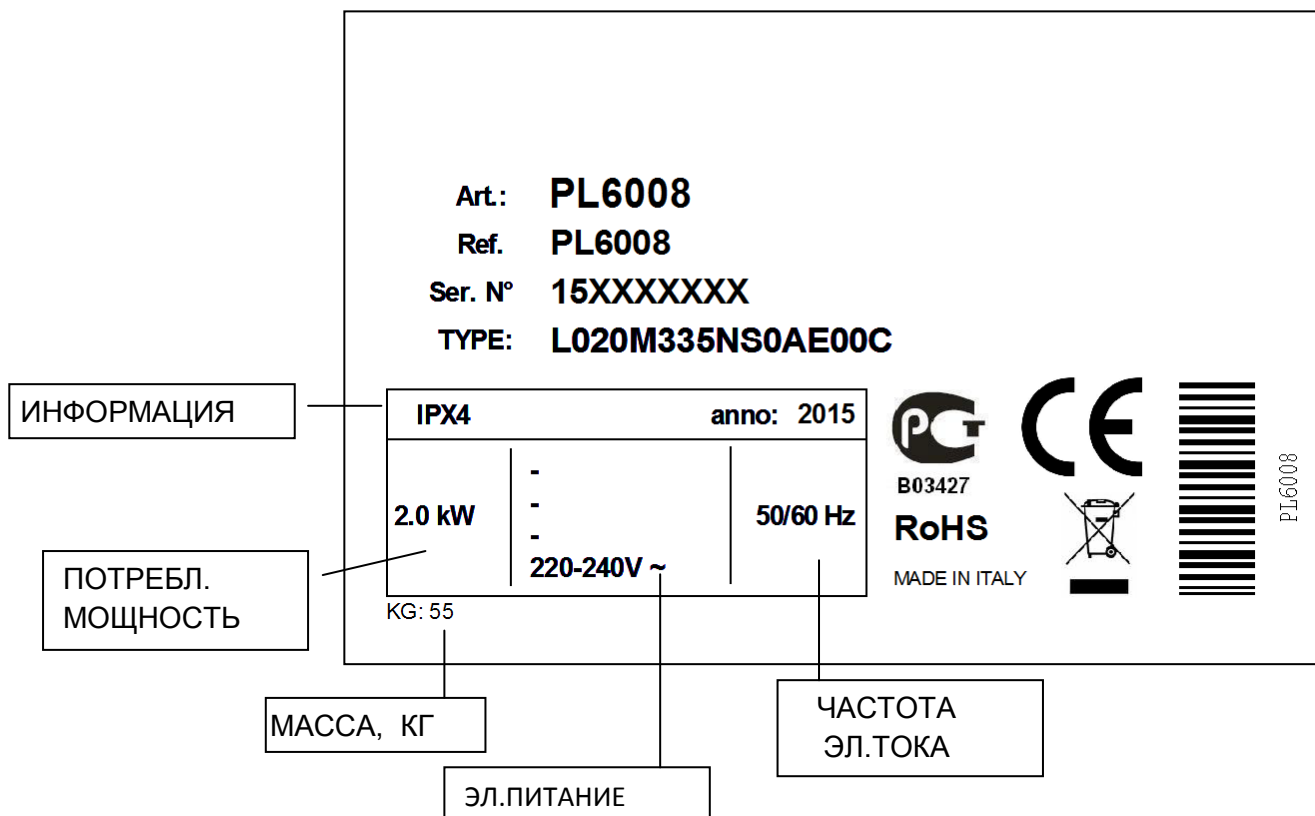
Art.: PL6008
Ref. PL6008
Ser. N° 15XXXXXXX
TYPE: L020M335NS0AE00C

ИНФОРМАЦИЯ

IPX4 anno: 2015

2.0 kW

-
-
-
220-240V ~

50/60 Hz

KG: 55

B03427
RoHS
MADE IN ITALY

PL6008

ПОТРЕБЛ. МОЩНОСТЬ

МАССА, КГ

ЭЛ.ПИТАНИЕ

ЧАСТОТА ЭЛ.ТОКА